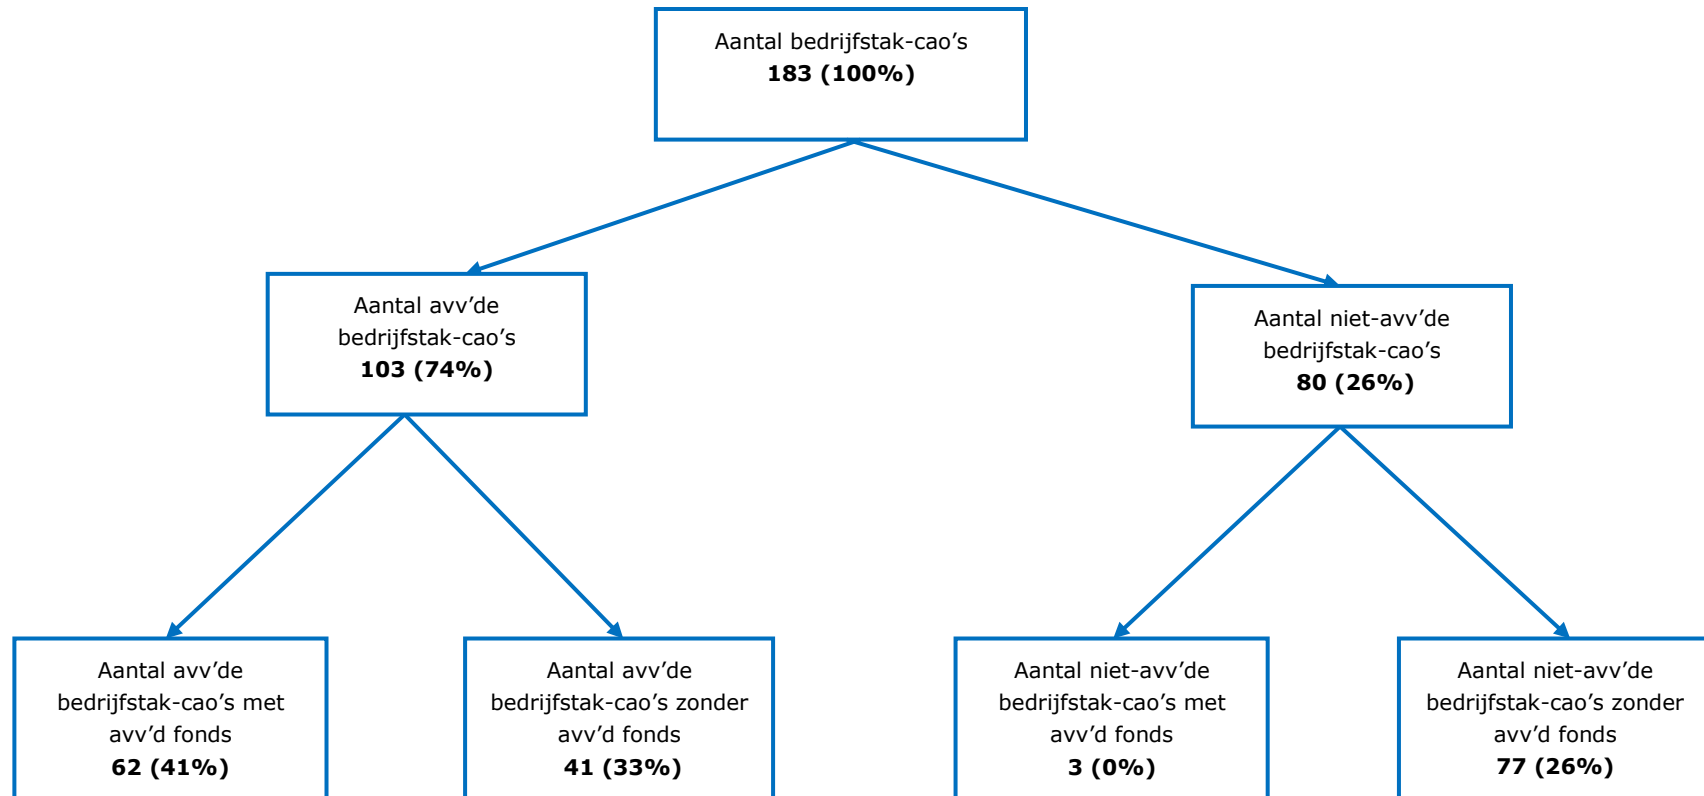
Aantal bedrijfstak-cao’s
**183 (100%)**

Aantal avv’de bedrijfstak-cao’s
**103 (74%)**

Aantal niet-avv’de bedrijfstak-cao’s
**80 (26%)**

Aantal avv’de bedrijfstak-cao’s met avv’d fonds
**62 (41%)**

Aantal avv’de bedrijfstak-cao’s zonder avv’d fonds
**41 (33%)**

Aantal niet-avv’de bedrijfstak-cao’s met avv’d fonds
**3 (0%)**

Aantal niet-avv’de bedrijfstak-cao’s zonder avv’d fonds
**77 (26%)**